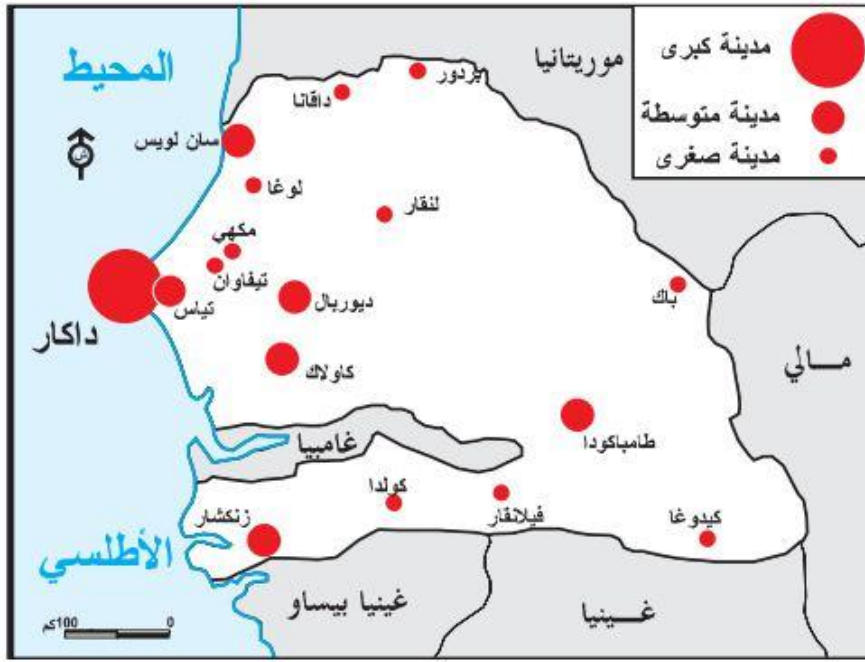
مدينة كبرى
مدينة متوسطة
مدينة صغرى

المحيط
موريتانيا
بردور
داقانا
سان لويس
لوغا
لنقار
مكهي
تيفاوان
تياس
ديوربال
داكار
كاولاك
باك
مـــالي
غامبيا
طامباكودا
كولدا
فيلانقار
كيدوغا
زنكشار
الأطلسي
غينيا بيساو
غـــينيا
0
100كم